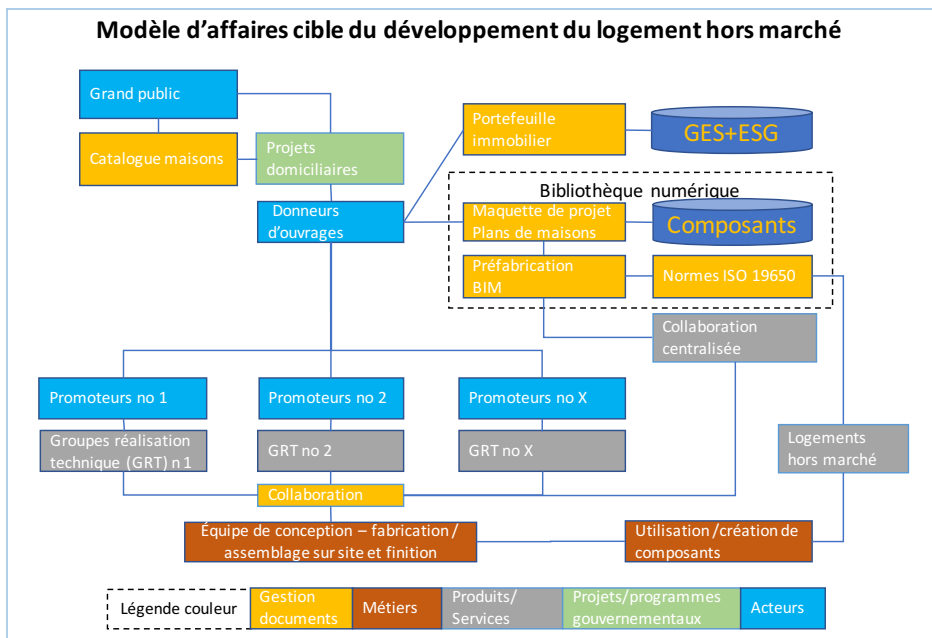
Modèle d'affaires cible du développement du logement hors marché

Grand public

Catalogue maisons

Projets domiciliaires

Donneurs d'ouvrages

Portefeuille immobilier

GES+ESG

Bibliothèque numérique

Maquette de projet
Plans de maisons

Composants

Préfabrication
BIM

Normes ISO 19650

Collaboration centralisée

Promoteurs no 1

Promoteurs no 2

Promoteurs no X

Groupes réalisation technique (GRT) n 1

GRT no 2

GRT no X

Logements hors marché

Collaboration

Équipe de conception – fabrication / assemblage sur site et finition

Utilisation /création de composants

Légende couleur

Gestion documents

Métiers

Produits/ Services

Projets/programmes gouvernementaux

Acteurs